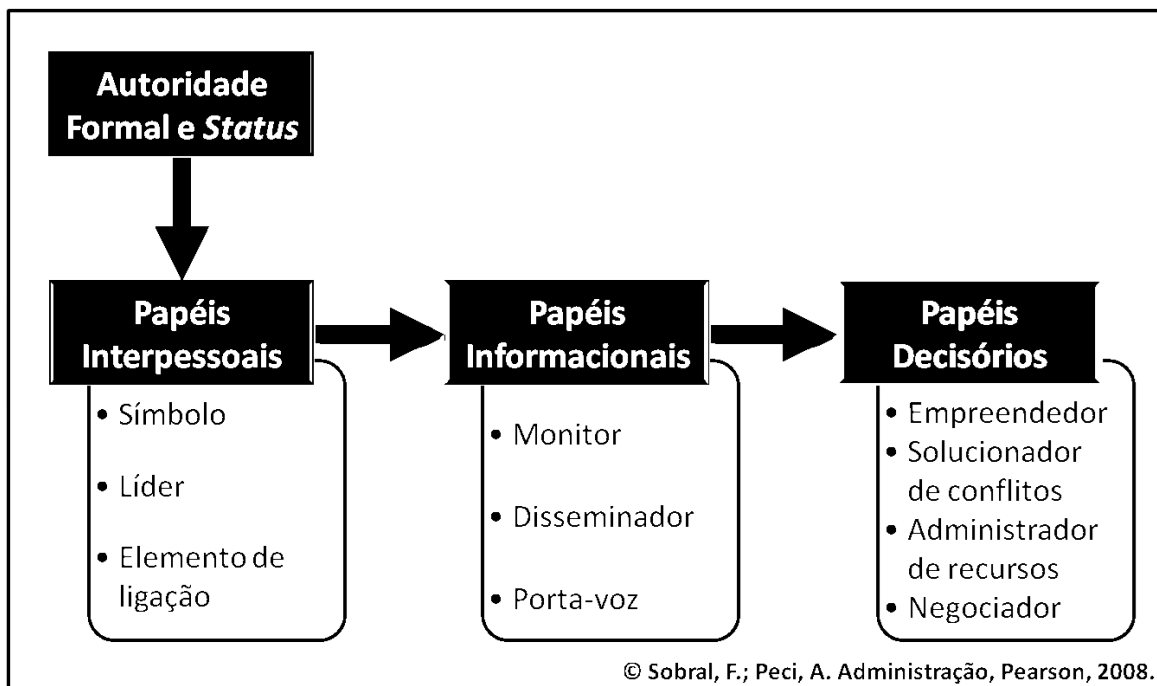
Autoridade Formal e *Status*

Papéis Interpessoais
• Símbolo
• Líder
• Elemento de ligação

Papéis Informacionais
• Monitor
• Disseminador
• Porta-voz

Papéis Decisórios
• Empreendedor
• Solucionador de conflitos
• Administrador de recursos
• Negociador

© Sobral, F.; Peci, A. Administração, Pearson, 2008.